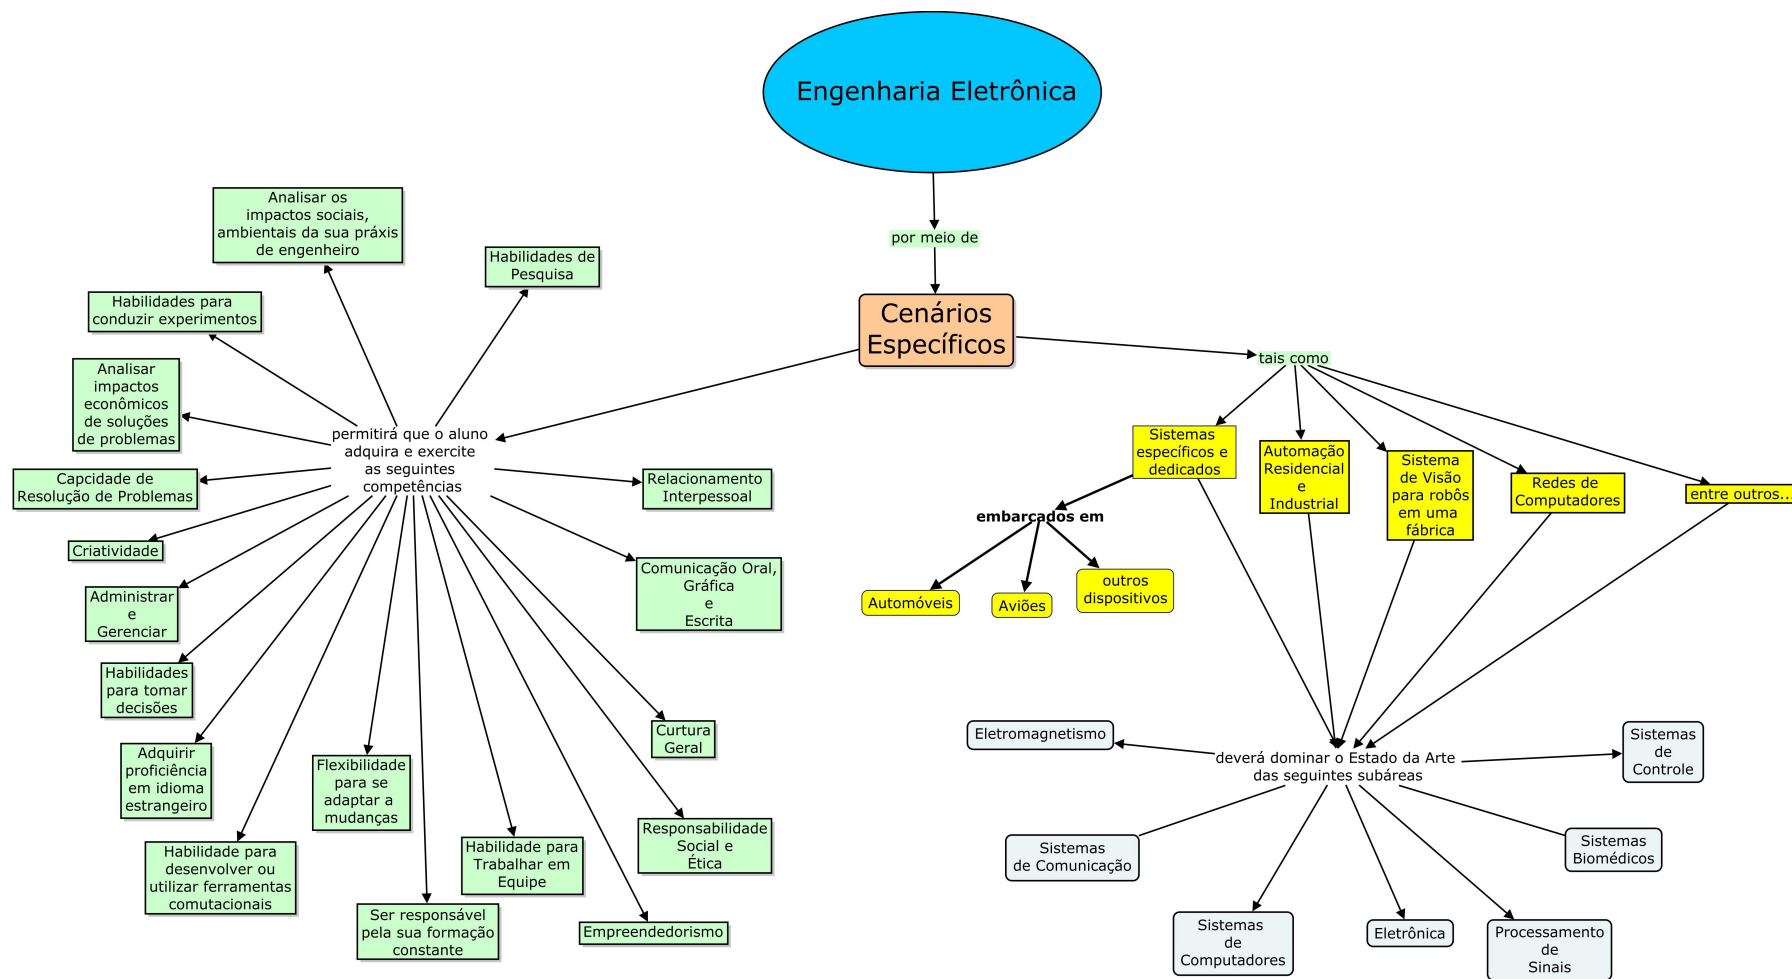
Engenharia Eletrônica

por meio de

Cenários Específicos

permitirá que o aluno adquira e exercite as seguintes competências

Analisar os impactos sociais, ambientais da sua práxis de engenheiro

Habilidades de Pesquisa

Habilidades para conduzir experimentos

Analisar impactos econômicos de soluções de problemas

Capcidade de Resolução de Problemas

Criatividade

Administrar e Gerenciar

Habilidades para tomar decisões

Adquirir proficiência em idioma estrangeiro

Habilidade para desenvolver ou utilizar ferramentas comutacionais

Flexibilidade para se adaptar a mudanças

Ser responsável pela sua formação constante

Habilidade para Trabalhar em Equipe

Empreendedorismo

Responsabilidade Social e Ética

Curtura Geral

Comunicação Oral, Gráfica e Escrita

Relacionamento Interpessoal

tais como

Sistemas específicos e dedicados

Automação Residencial e Industrial

Sistema de Visão para robôs em uma fábrica

Redes de Computadores

entre outros...

embarcados em

Automóveis

Aviões

outros dispositivos

deverá dominar o Estado da Arte das seguintes subáreas

Eletromagnetismo

Sistemas de Controle

Sistemas de Comunicação

Sistemas Biomédicos

Sistemas de Computadores

Eletrônica

Processamento de Sinais